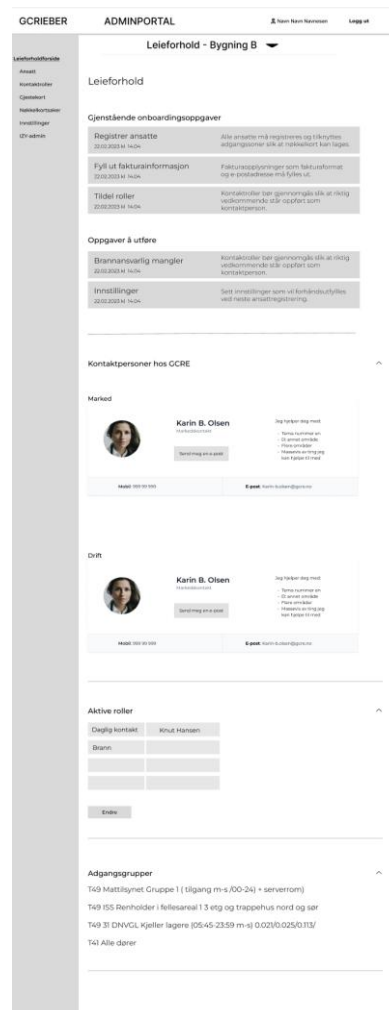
GCRIEBER

ADMINPORTAL

Navn Navn Navnesen

Logg ut

Leieforholdforside
Ansatt
Kontaktroller
Gjestekort
Nøkkelkortsaker
Innstillinger
IZY admin

Leieforhold - Bygning B

Leieforhold

Gjenstående onboardingsoppgaver

Registrer ansatte
22.02.2023 kl. 14:04
Alle ansatte må registreres og tilknyttes adgangssoner slik at nøkkelkort kan lages.

Fyll ut fakturainformasjon
22.02.2023 kl. 14:04
Fakturaopplysninger som fakturaformat og e-postadresse må fylles ut.

Tildel roller
22.02.2023 kl. 14:04
Kontaktroller bør gjennomgås slik at riktig vedkommende står oppført som kontaktperson.

Oppgaver å utføre

Brannansvarlig mangler
22.02.2023 kl. 14:04
Kontaktroller bør gjennomgås slik at riktig vedkommende står oppført som kontaktperson.

Innstillinger
22.02.2023 kl. 14:04
Sett innstillinger som vil forhåndsutfylles ved neste ansattregistrering.

Kontaktpersoner hos GCRE

Marked

Karin B. Olsen
Markedskontakt
Send meg en e-post
Jeg hjelper deg med:
- Tema nummer en
- Et annet område
- Flere områder
- Massevis av ting jeg kan hjelpe til med

Mobil: 999 99 999
E-post: Karin.b.olsen@gcre.no

Drift

Karin B. Olsen
Markedskontakt
Send meg en e-post
Jeg hjelper deg med:
- Tema nummer en
- Et annet område
- Flere områder
- Massevis av ting jeg kan hjelpe til med

Mobil: 999 99 999
E-post: Karin.b.olsen@gcre.no

Aktive roller

| Daglig kontakt | Knut Hansen |
|---|---|
| Brann | |
| | |
| | |

Endre

Adgangsgrupper

T49 Mattilsynet Gruppe 1 ( tilgang m-s /00-24) + serverrom)
T49 ISS Renholder i fellesareal 1 3 etg og trappehus nord og sør
T49 31 DNVGL Kjeller lagere (05:45-23:59 m-s) 0.021/0.025/0.113/
T41 Alle dører